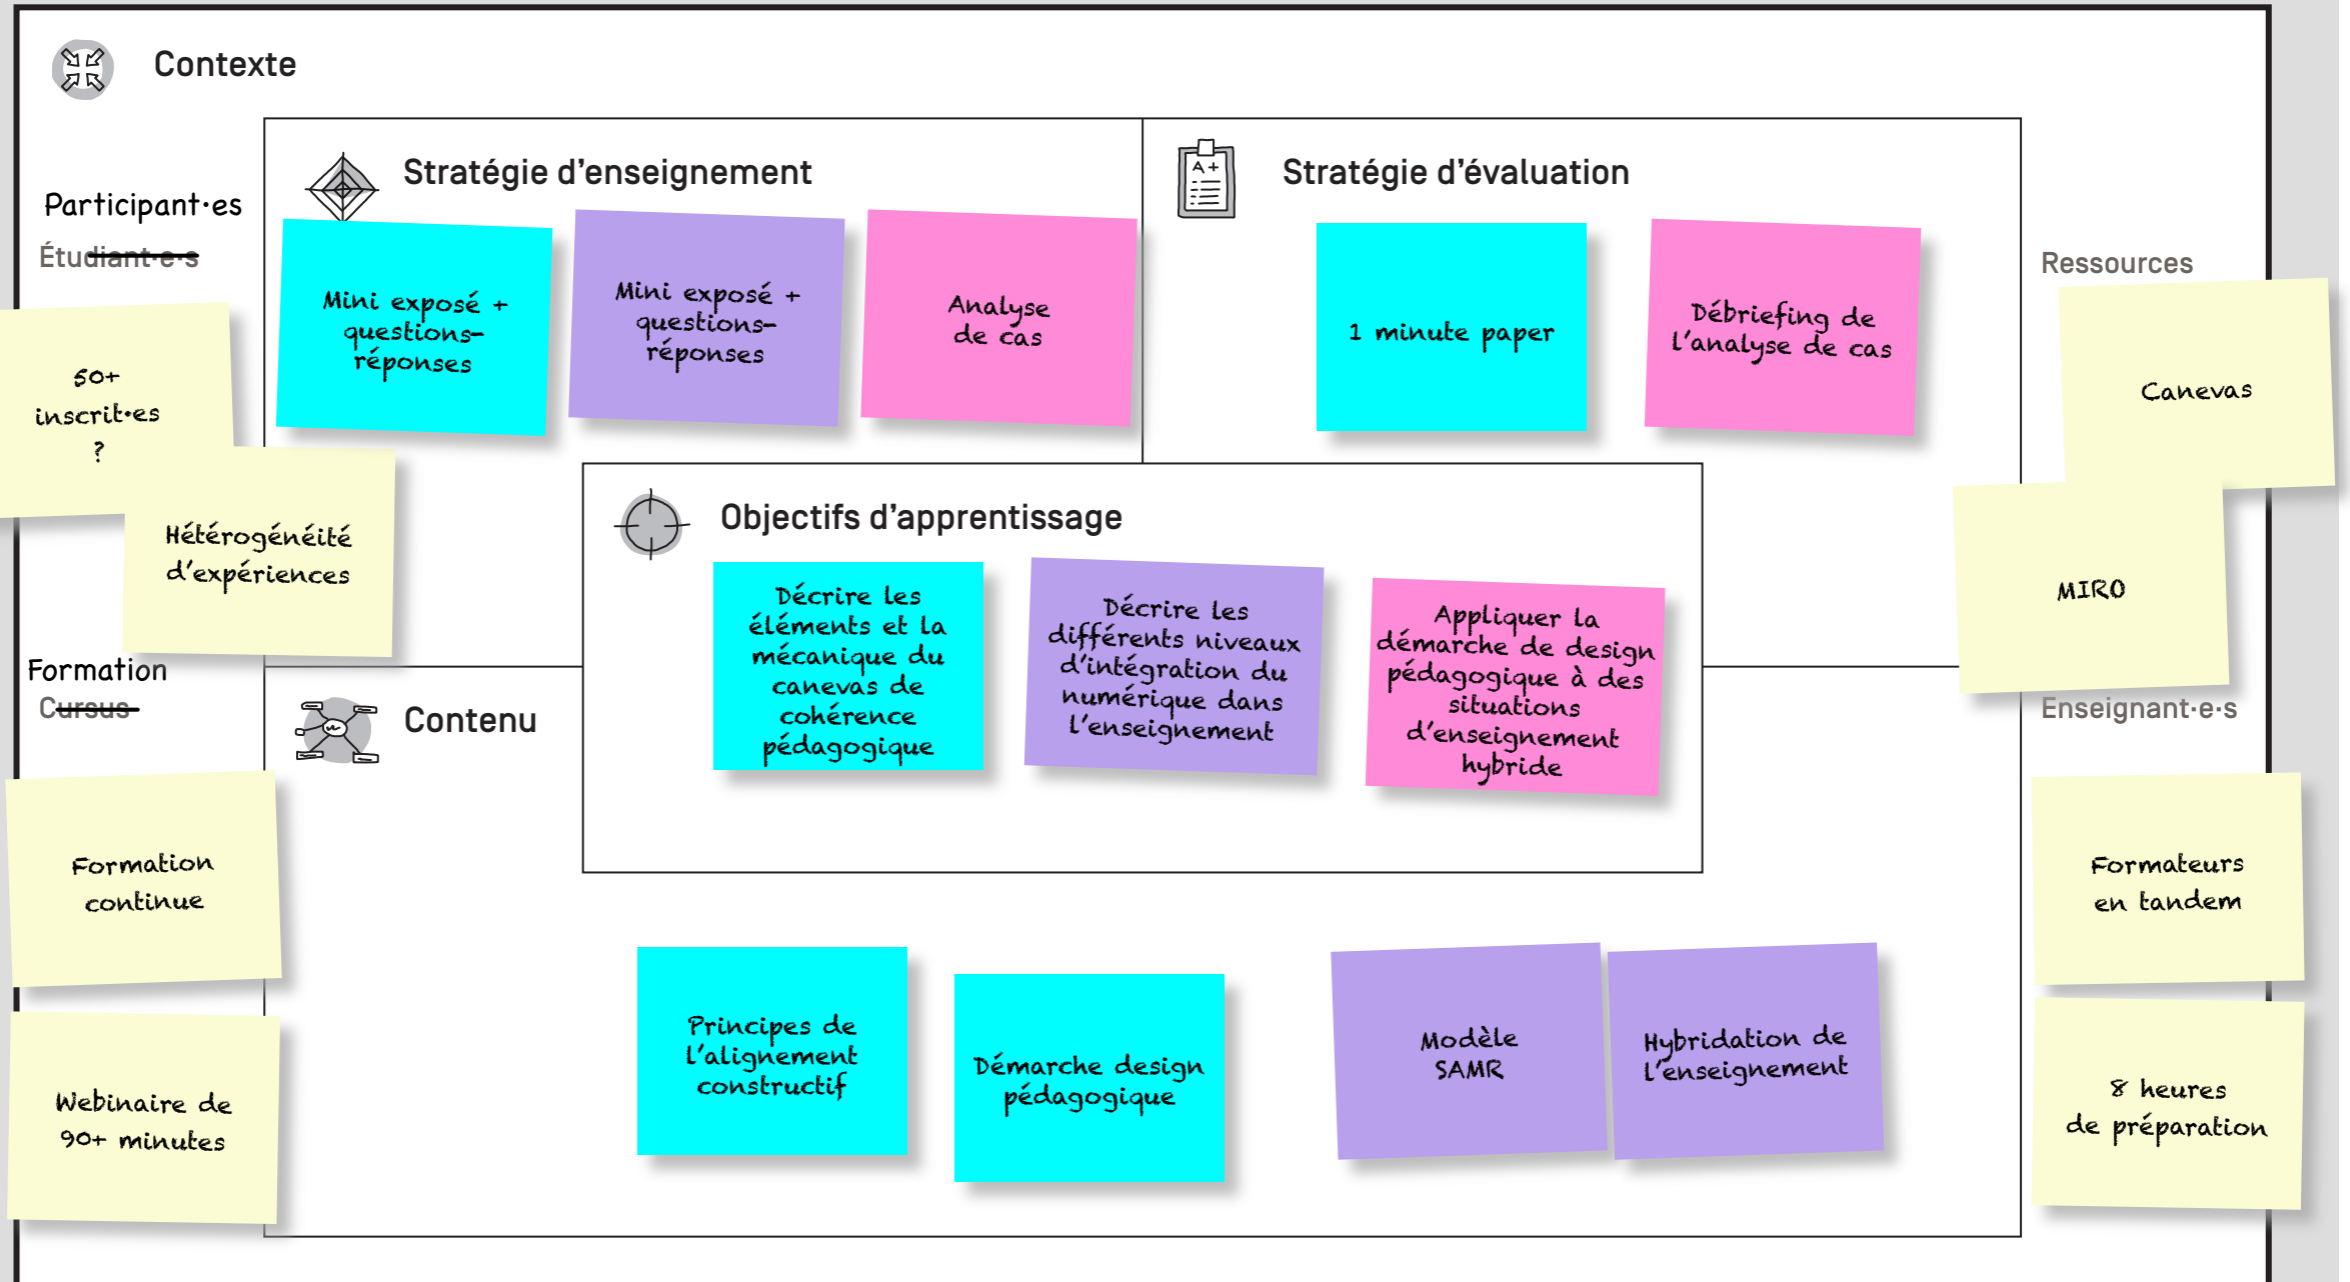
Contexte

Participant·es

~~Étudiant·e·s~~

50+ inscrit·es ?

Hétérogénéité d'expériences

Formation

~~Cursus~~

Formation continue

Webinaire de 90+ minutes

Stratégie d'enseignement

Mini exposé + questions-réponses

Mini exposé + questions-réponses

Analyse de cas

Stratégie d'évaluation

1 minute paper

Débriefing de l'analyse de cas

Ressources

Canevas

MIRO

Enseignant·e·s

Formateurs en tandem

8 heures de préparation

Objectifs d'apprentissage

Décrire les éléments et la mécanique du canevas de cohérence pédagogique

Décrire les différents niveaux d'intégration du numérique dans l'enseignement

Appliquer la démarche de design pédagogique à des situations d'enseignement hybride

Contenu

Principes de l'alignement constructif

Démarche design pédagogique

Modèle SAMR

Hybridation de l'enseignement